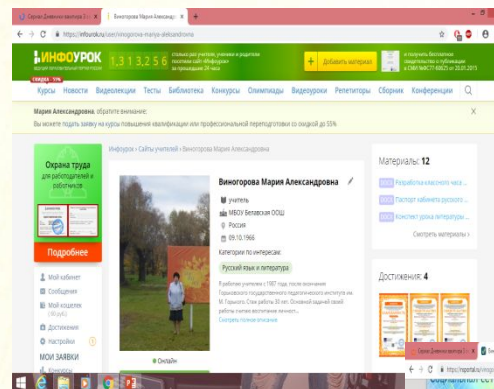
Сервис Дневника квалтера 3 | Виноградова Мария Александ... +

https://infourok.ru/user/vinogradova-mariya-aleksandrovna

ИНФОУРОК

1,3 1,3 2 5 6

+ Добавить материал

Курсы Новости Видеолекции Тесты Библиотека Конкурсы Олимпиады Видеоуроки Репетиторы Сборник Конференции

Мария Александровна, обратите внимание:

Вы можете подать заявку на курсы повышения квалификации или профессиональной переподготовки со скидкой до 55%

Охрана труда

Подробнее

Мой кабинет

Сообщения

Мой кошелек

Достижения

Настройки

МОИ ЗАЯВКИ

Инфоурок › Сайты учителей › Виноградова Мария Александровна

Виноградова Мария Александровна

учитель

МБОУ Белавская ООШ

Россия

09.10.1966

Категории по интересам:

Русский язык и литература

Онлайн

Материалы: 12

Разработка классного часа

Паспорт кабинета русского

Конспект урока литературы

Смотреть материалы

Достижения: 4